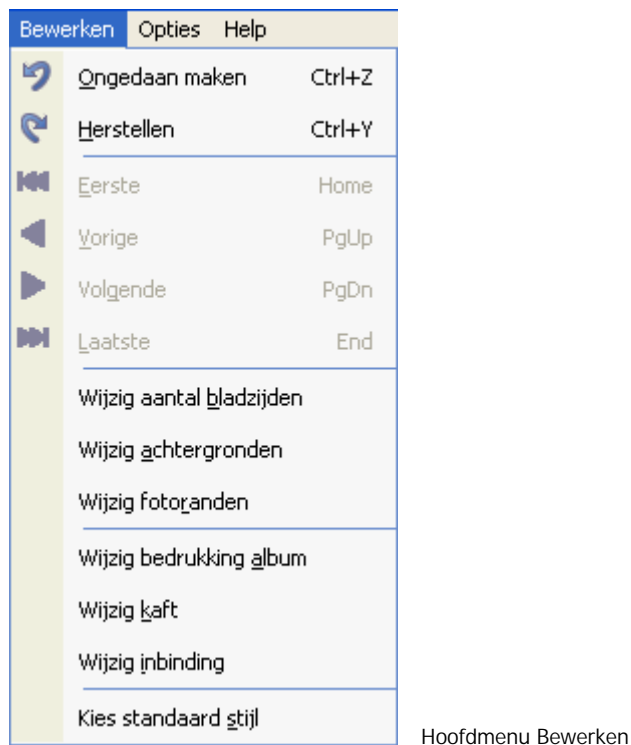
Bewerken Opties Help

Ongedaan maken Ctrl+Z
Herstellen Ctrl+Y

Eerste Home
Vorige PgUp
Volgende PgDn
Laatste End

Wijzig aantal bladzijden
Wijzig achtergronden
Wijzig fotoranden

Wijzig bedrukking album
Wijzig kaft
Wijzig inbinding

Kies standaard stijl

Hoofdmenu Bewerken